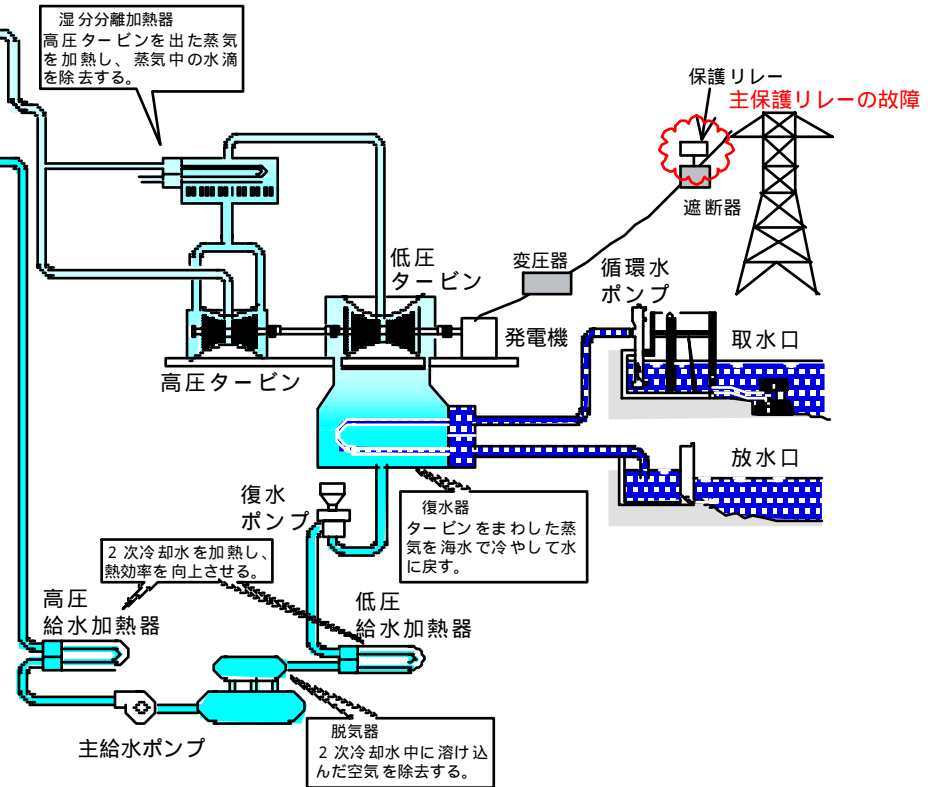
湿分分離加熱器
高圧タービンを出た蒸気を加熱し、蒸気中の水滴を除去する。

保護リレー
主保護リレーの故障

遮断器

低圧
タービン

変圧器

循環水
ポンプ

発電機

取水口

高圧タービン

放水口

復水
ポンプ

復水器
タービンをまわした蒸気を海水で冷やして水に戻す。

2次冷却水を加熱し、熱効率を向上させる。

高圧
給水加熱器

低圧
給水加熱器

主給水ポンプ

脱気器
2次冷却水中に溶け込んだ空気を除去する。